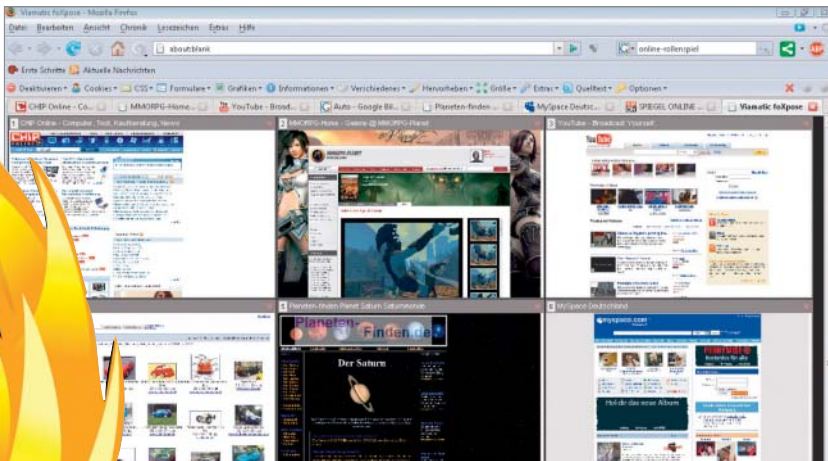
Viamatic foXpose - Mozilla Firefox

Datei Bearbeiten Ansicht Chronik Lesezeichen Extras Hilfe

about:blank

online-rollenspiel

Erste Schritte Aktuelle Nachrichten

Deaktivieren Cookies CSS Formulare Grafiken Informationen Verschiedenes Hervorheben Größe Extras Quelltext Optionen

CHIP Online - Co... MMORPG-Home... YouTube - Broad... Auto - Google Bil... Planeten-finden ... MySpace Deutsc... SPIEGEL ONLINE ... Viamatic foXpose

1 CHIP Online - Computer, Test, Kaufberatung, News

2 MMORPG-Home - Galerie @ MMORPG-Planet

3 YouTube - Broadcast Yourself.

5 Planeten-finden Planet Saturn Saturnmonde

6 MySpace Deutschland

Planeten-Finden.de

Der Saturn

myspace.com

Hol dir das neue Album